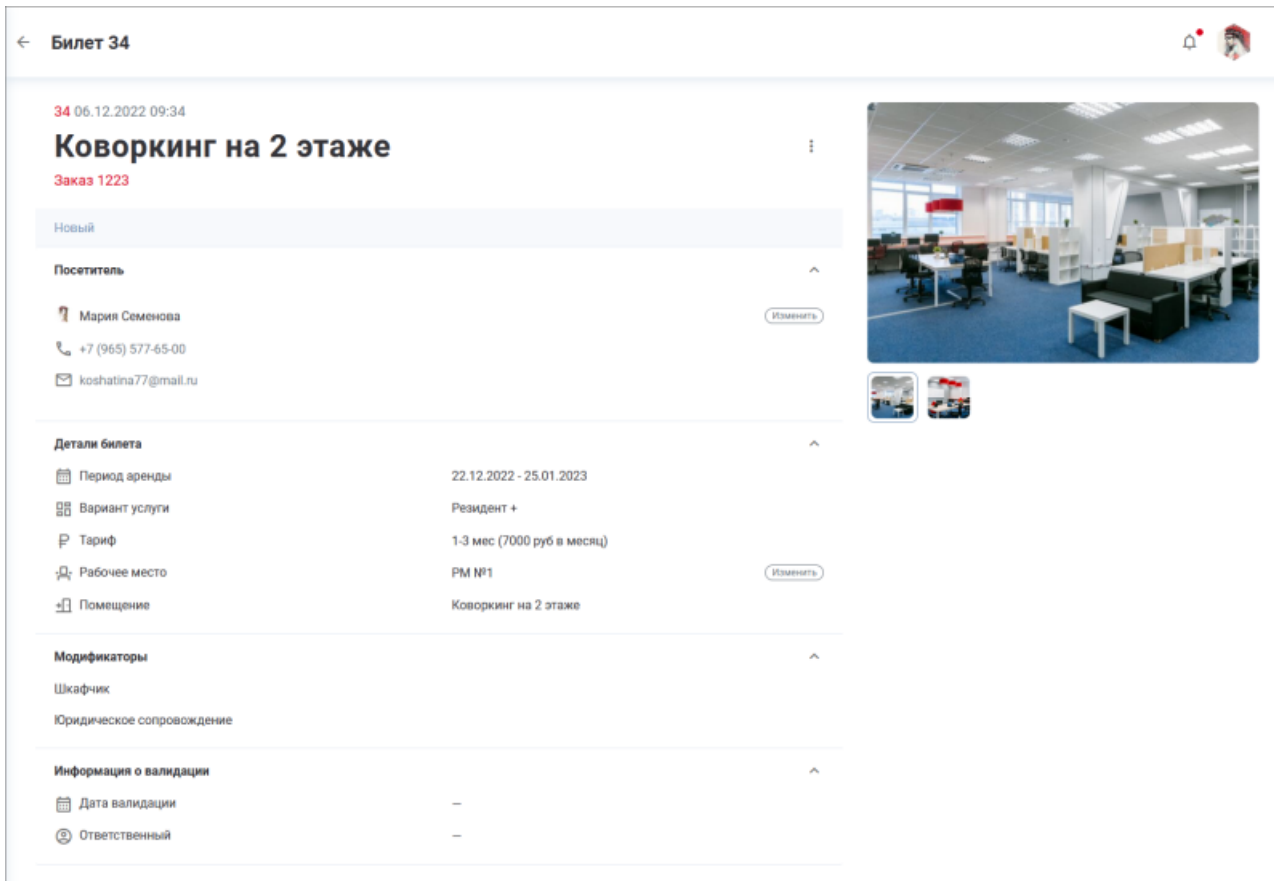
Билет 34

34 06.12.2022 09:34

Коворкинг на 2 этаже

Заказ 1223

Новый

Посетитель

Мария Семенова

Изменить

+7 (965) 577-65-00

koshatina77@mail.ru

Детали билета

| | |
|---|---|
| Период аренды | 22.12.2022 - 25.01.2023 |
| Вариант услуги | Резидент + |
| Тариф | 1-3 мес (7000 руб в месяц) |
| Рабочее место | РМ №1 |
| Помещение | Коворкинг на 2 этаже |

Изменить

Модификаторы

Шкафчик

Юридическое сопровождение

Информация о валидации

| | |
|---|---|
| Дата валидации | – |
| Ответственный | – |